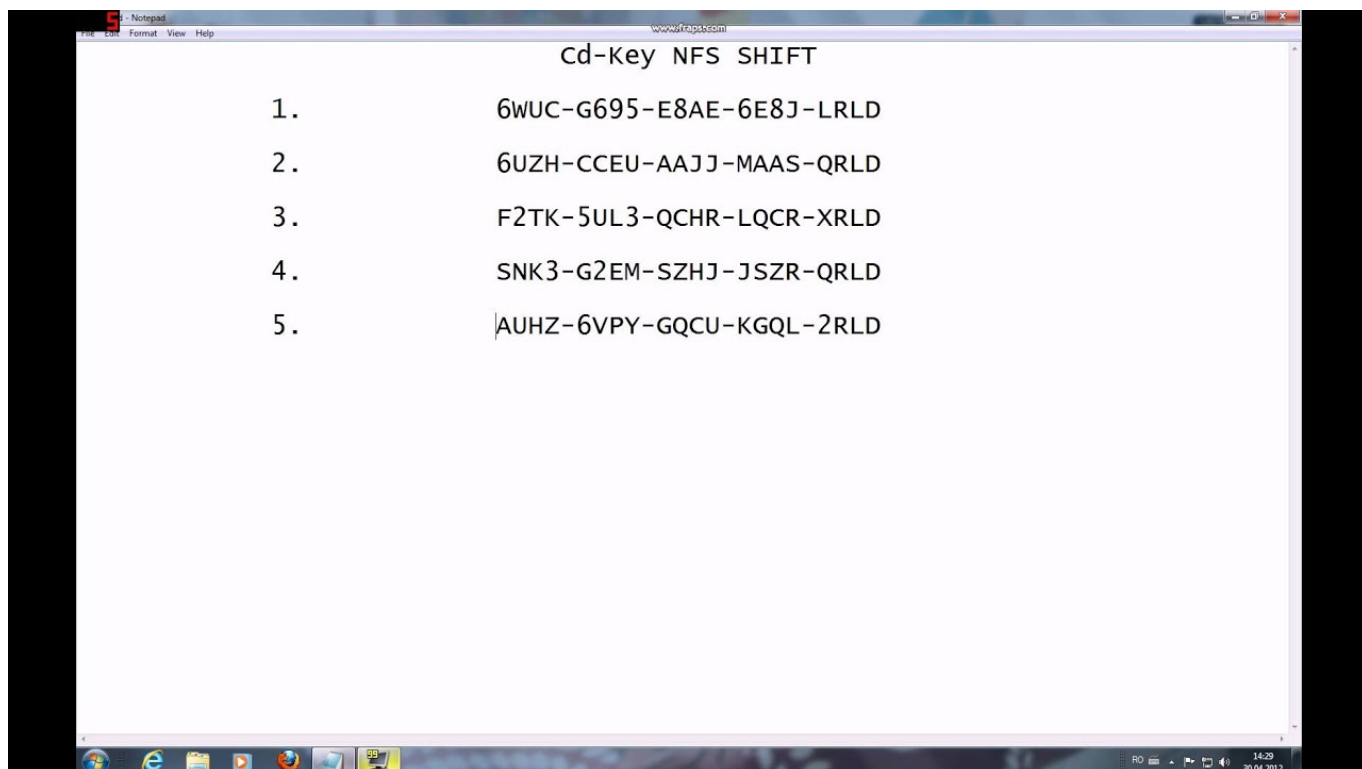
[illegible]d - Notepad
File Edit Format View Help
www.fraps.com

Cd-Key NFS SHIFT

1. 6WUC-G695-E8AE-6E8J-LRLD

2. 6UZH-CCEU-AAJJ-MAAS-QRLD

3. F2TK-5UL3-QCHR-LQCR-XRLD

4. SNK3-G2EM-SZHJ-JSZR-QRLD

5. AUHZ-6VPY-GQCU-KGQL-2RLD

RO 14:29 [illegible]